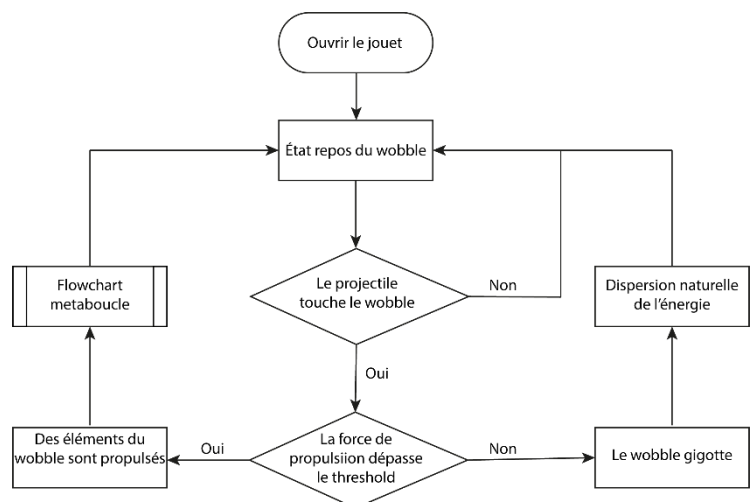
Ouvrir le jouet

État repos du wobble

Flowchart metaboucle

Le projectile touche le wobble

Non

Dispersion naturelle de l'énergie

Oui

Des éléments du wobble sont propulsés

Oui

La force de propulsiion dépasse le threshold

Non

Le wobble gigotte